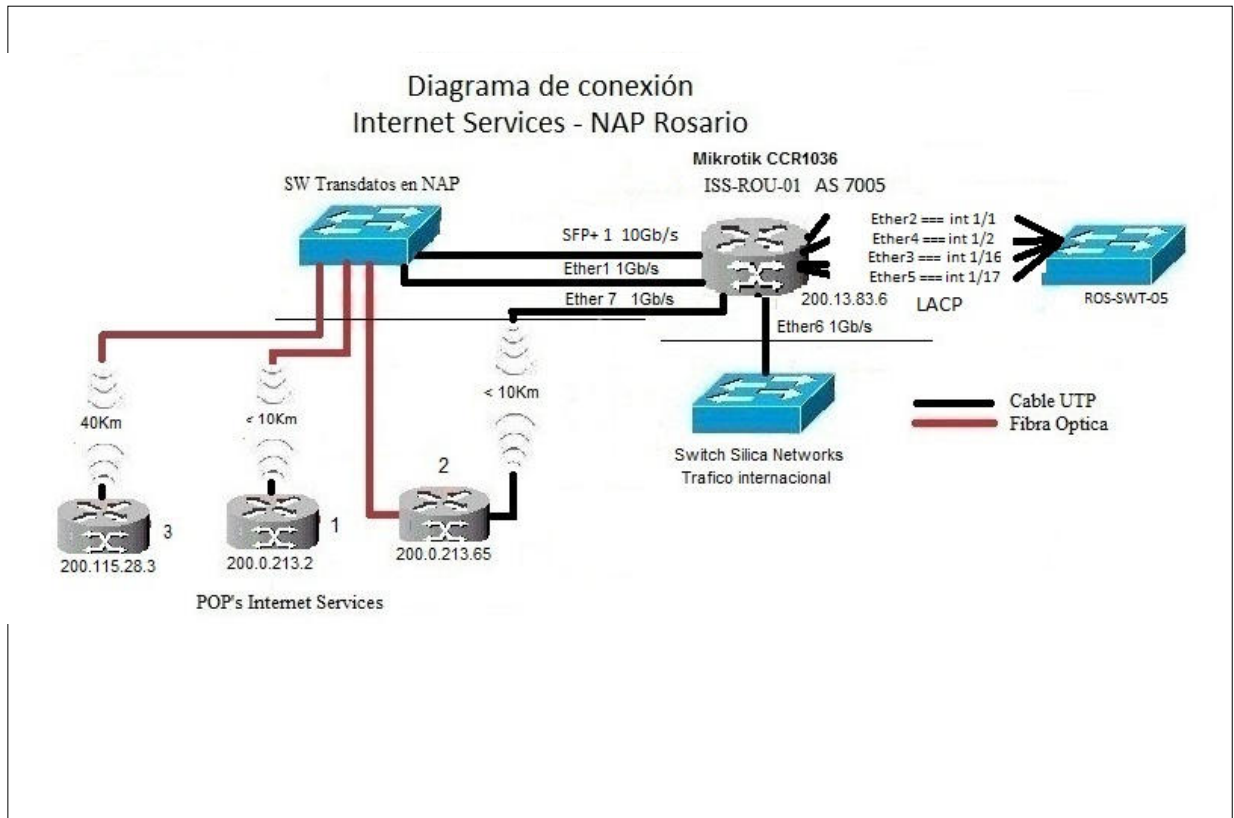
Diagrama de conexión
Internet Services - NAP Rosario

Mikrotik CCR1036
ISS-ROU-01 AS 7005

SW Transdatos en NAP

SFP+ 1 10Gb/s
Ether1 1Gb/s
Ether 7 1Gb/s

Ether2 === int 1/1
Ether4 === int 1/2
Ether3 === int 1/16
Ether5 === int 1/17

200.13.83.6
LACP
ROS-SWT-05

Ether6 1Gb/s

Switch Silica Networks
Trafico internacional

Cable UTP
Fibra Optica

40Km
< 10Km
< 10Km

2
3
1

200.115.28.3
200.0.213.2
200.0.213.65

POP's Internet Services